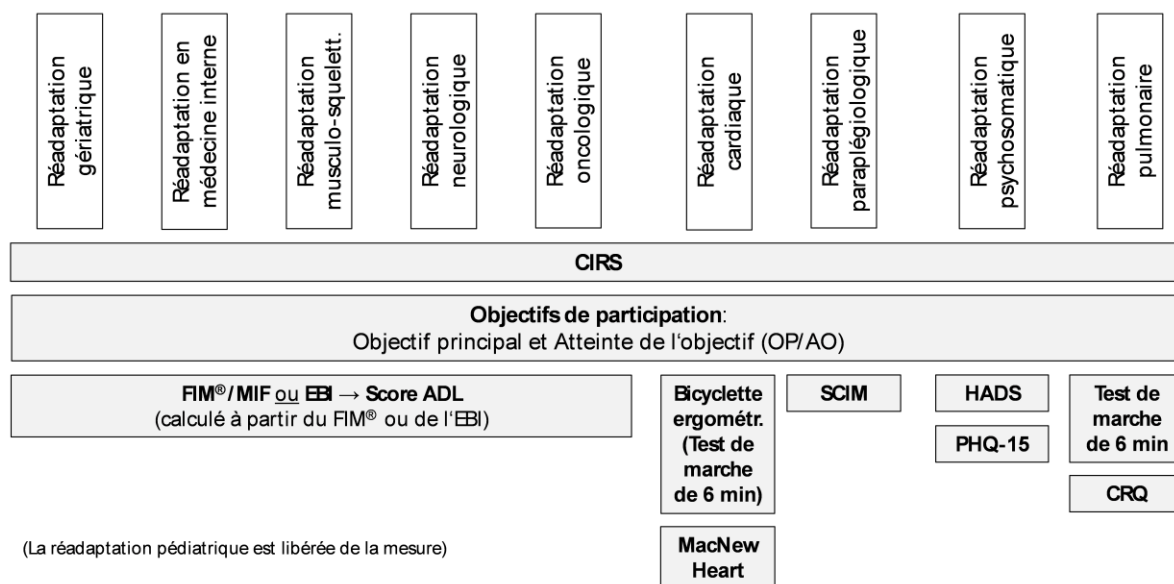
Réadaptation gériatrique

Réadaptation en médecine interne

Réadaptation musculo-squelett.

Réadaptation neurologique

Réadaptation oncologique

Réadaptation cardiaque

Réadaptation paraplégiologique

Réadaptation psychosomatique

Réadaptation pulmonaire

CIRS

**Objectifs de participation**:
Objectif principal et Atteinte de l'objectif (OP/AO)

FIM®/MIF ou EBI → Score ADL
(calculé à partir du FIM® ou de l'EBI)

Bicyclette ergométr. (Test de marche de 6 min)

SCIM

HADS

PHQ-15

Test de marche de 6 min

CRQ

MacNew Heart

(La réadaptation pédiatrique est libérée de la mesure)